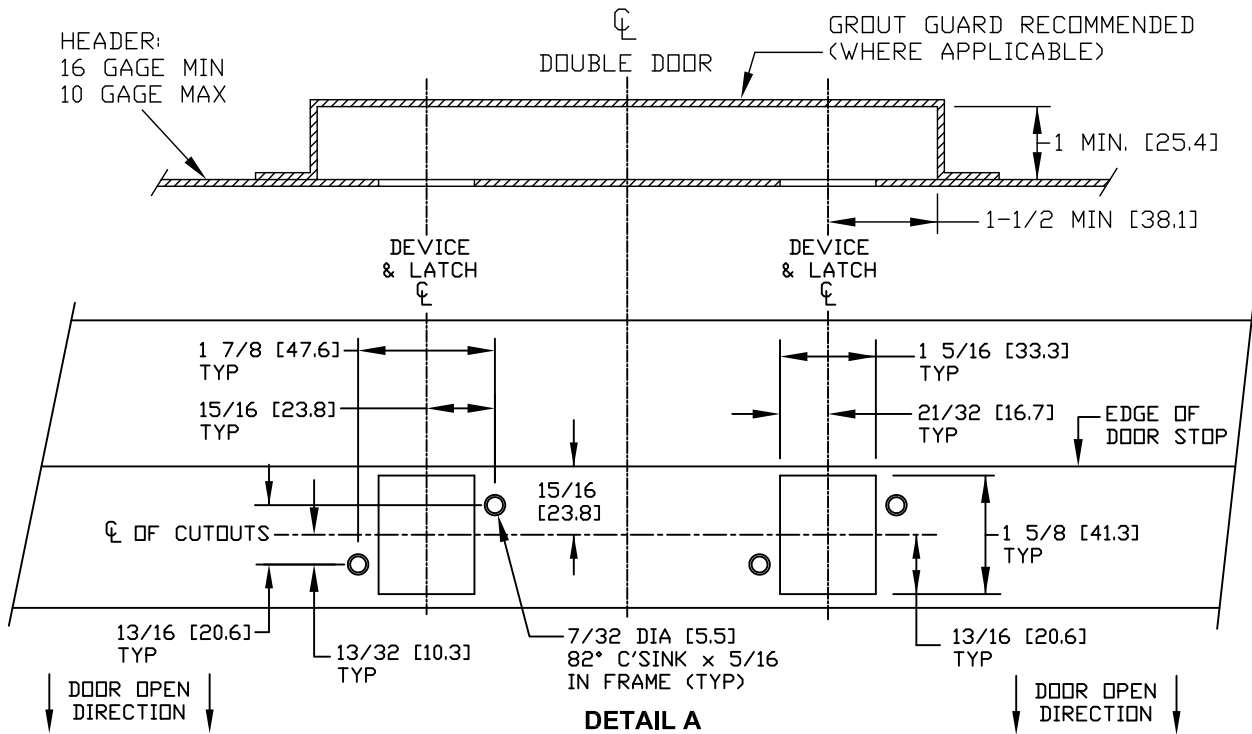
HEADER:
16 GAGE MIN
10 GAGE MAX

℄
DOUBLE DOOR

GROUT GUARD RECOMMENDED
(WHERE APPLICABLE)

1 MIN. [25.4]

1-1/2 MIN [38.1]

DEVICE
& LATCH
℄

DEVICE
& LATCH
℄

1 7/8 [47.6]
TYP

15/16 [23.8]
TYP

1 5/16 [33.3]
TYP

21/32 [16.7]
TYP

EDGE OF
DOOR STOP

15/16
[23.8]

℄ OF CUTOUTS

1 5/8 [41.3]
TYP

13/16 [20.6]
TYP

13/32 [10.3]
TYP

7/32 DIA [5.5]
82° C'SINK x 5/16
IN FRAME (TYP)

13/16 [20.6]
TYP

DOOR OPEN
DIRECTION

DETAIL A

DOOR OPEN
DIRECTION